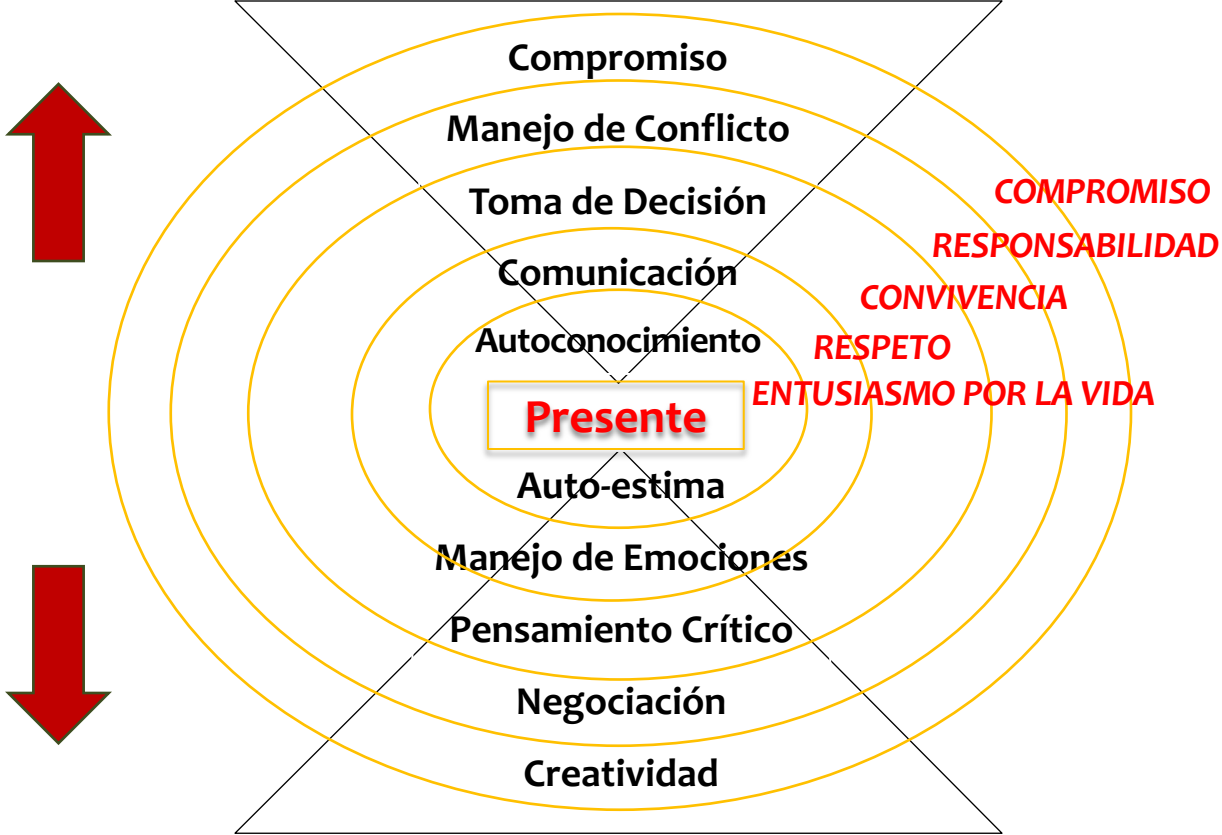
Compromiso
Manejo de Conflicto
Toma de Decisión
Comunicación
Autoconocimiento
Presente
Auto-estima
Manejo de Emociones
Pensamiento Crítico
Negociación
Creatividad

COMPROMISO
RESPONSABILIDAD
CONVIVENCIA
RESPETO
ENTUSIASMO POR LA VIDA